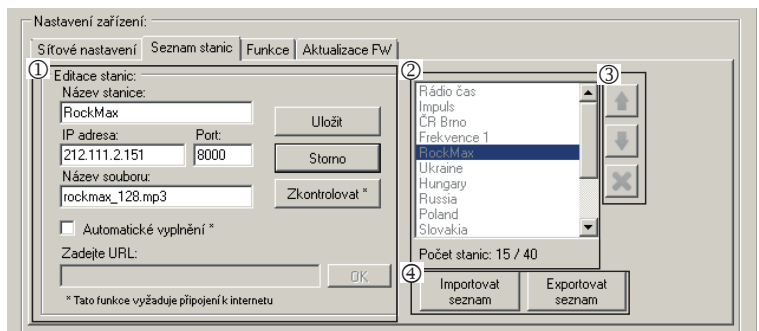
Nastavení zařízení:

Síťové nastavení | Seznam stanic | Funkce | Aktualizace FW

①

Editace stanic:

Název stanice:

RockMax

IP adresa:

212.111.2.151

Port:

8000

Název souboru:

rockmax_128.mp3

Uložit

Storno

Zkontrolovat *

Automatické vyplnění *

Zadejte URL:

OK

* Tato funkce vyžaduje připojení k internetu

②

Rádio čas
Impuls
ČR Brno
Frekvence 1
RockMax
Ukraine
Hungary
Russia
Poland
Slovakia

Počet stanic: 15 / 40

③

④

Importovat seznam

Exportovat seznam